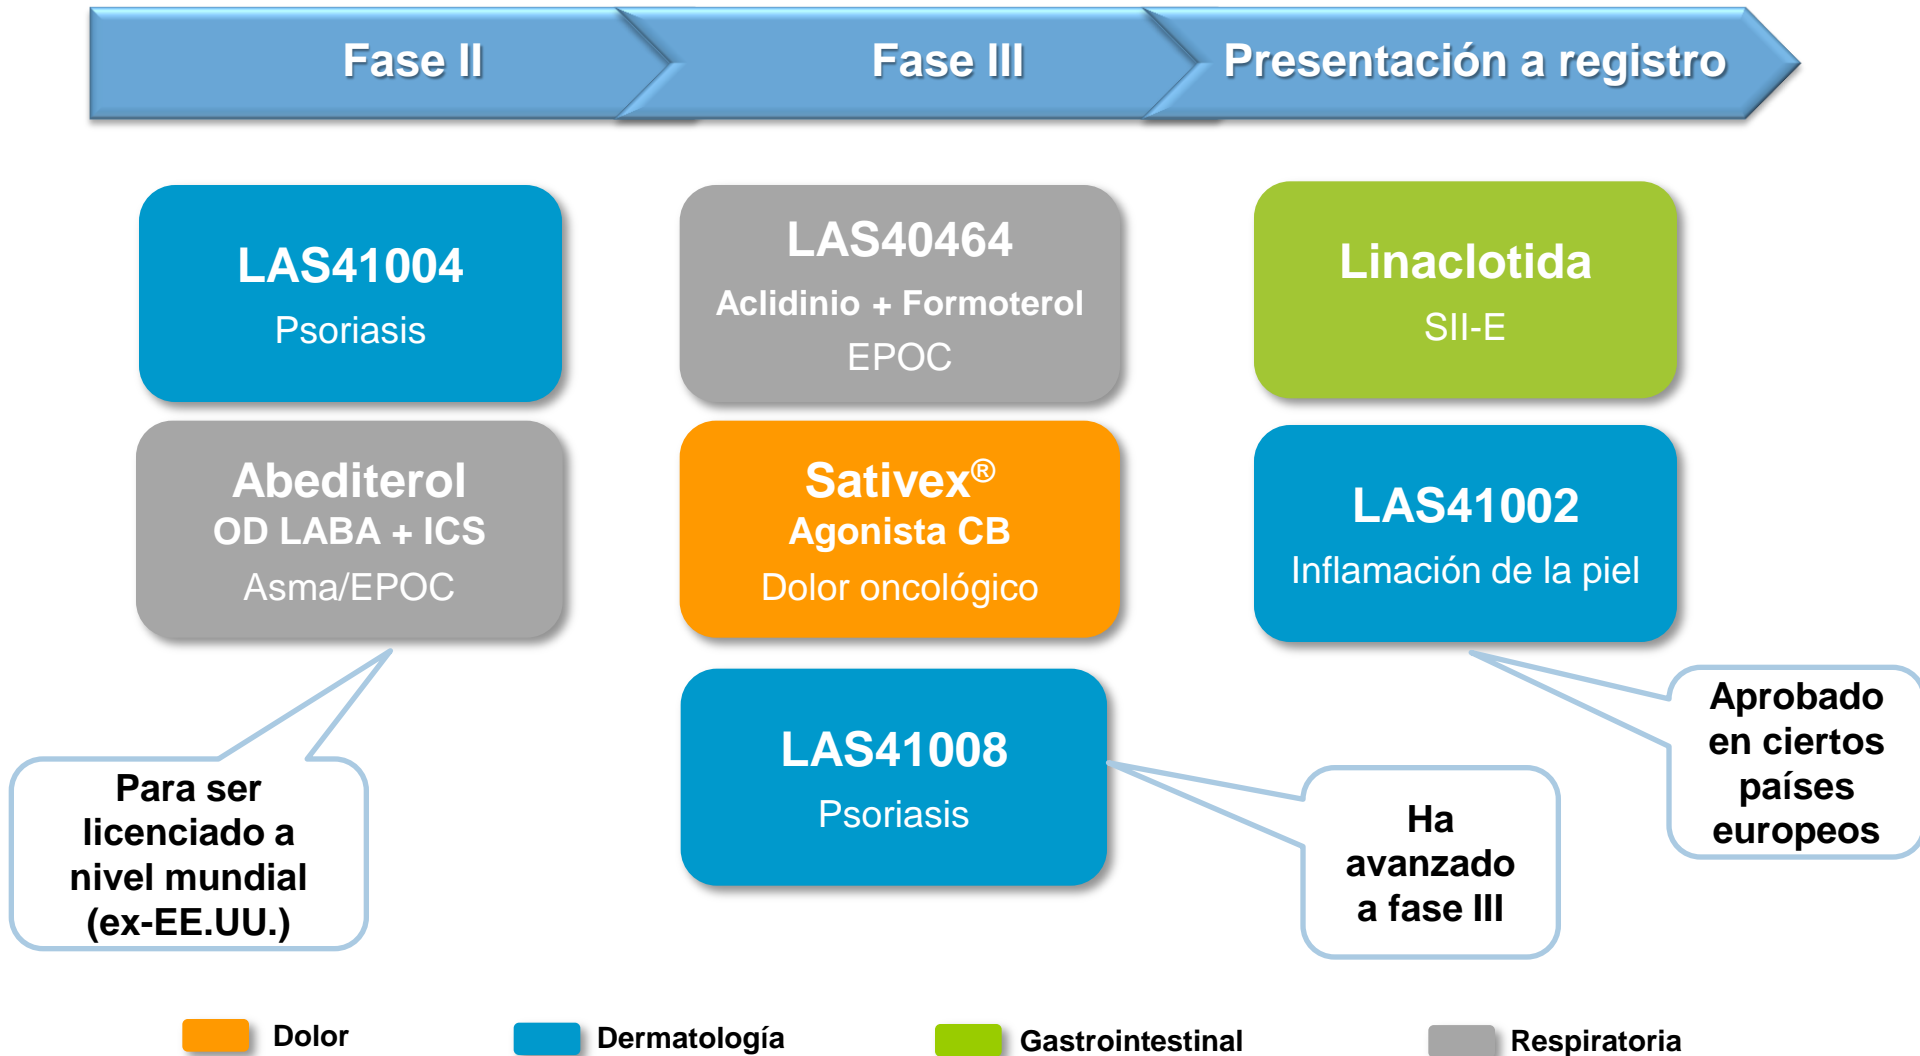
Fase II
Fase III
Presentación a registro

LAS41004
Psoriasis

Abediterol
OD LABA + ICS
Asma/EPOC

Para ser licenciado a nivel mundial (ex-EE.UU.)

LAS40464
Aclidinio + Formoterol
EPOC

Sativex®
Agonista CB
Dolor oncológico

LAS41008
Psoriasis

Ha avanzado a fase III

Linaclotida
SII-E

LAS41002
Inflamación de la piel

Aprobado en ciertos países europeos

Dolor
Dermatología
Gastrointestinal
Respiratoria